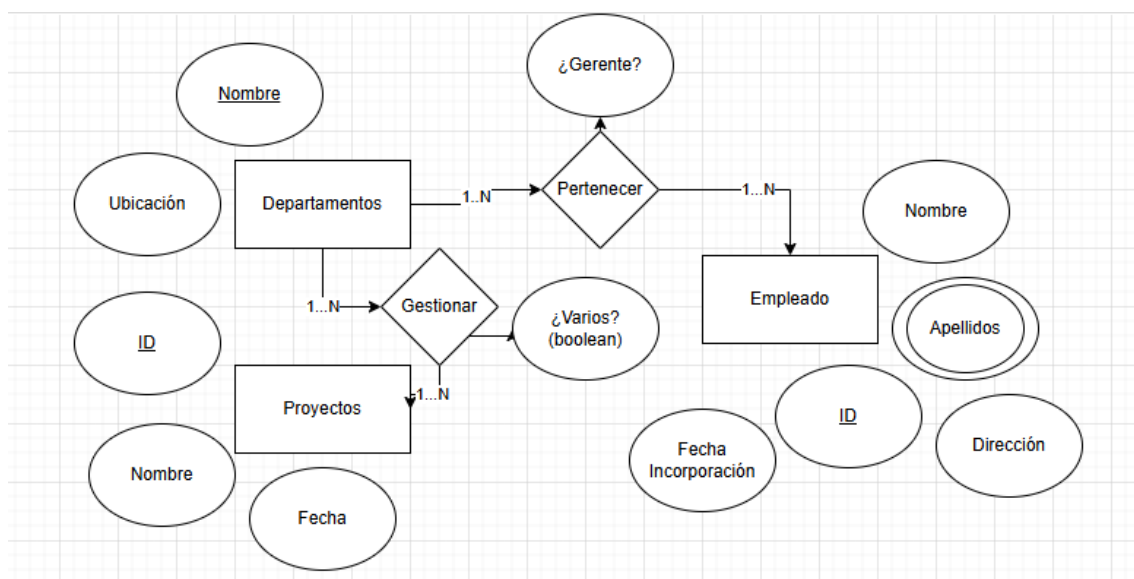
¿Gerente?

Nombre

Ubicación

Departamentos

1..N

Pertenecer

1...N

Nombre

1...N

Gestionar

¿Varios?
(boolean)

Empleado

ID

Apellidos

1...N

Proyectos

ID

Fecha
Incorporación

Dirección

Nombre

Fecha